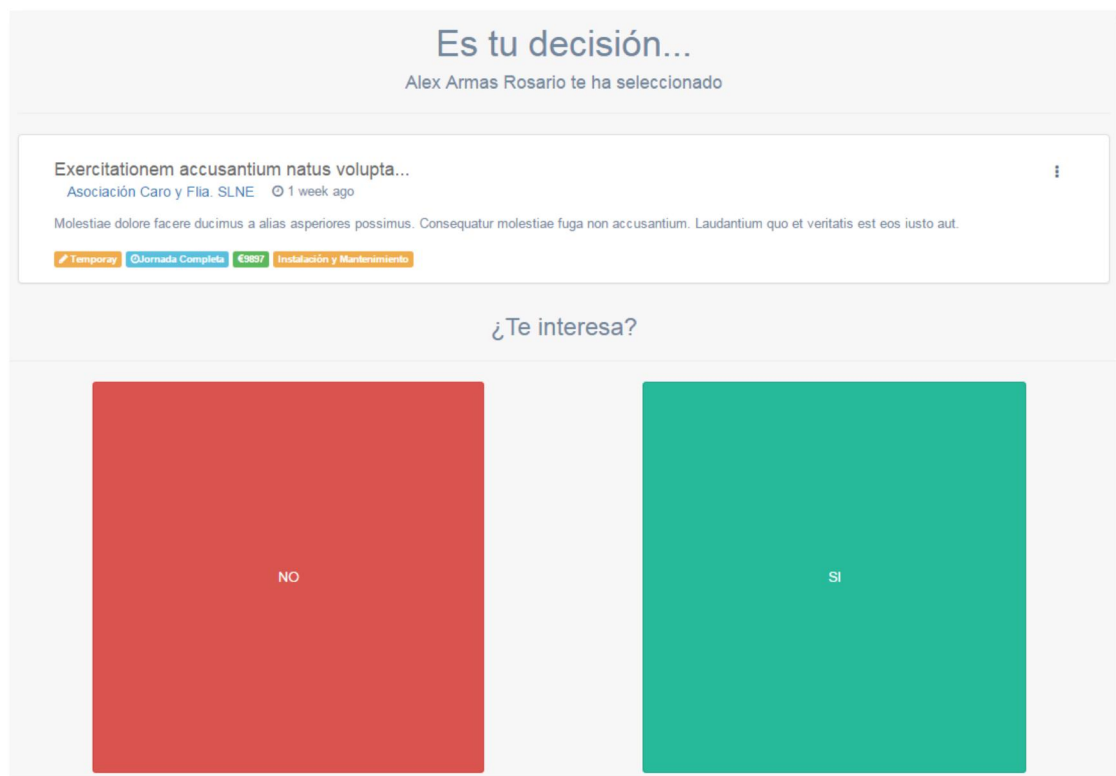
Es tu decisión...

Alex Armas Rosario te ha seleccionado

Exercitationem accusantium natus volupta...

Asociación Caro y Flia. SLNE 1 week ago

Molestiae dolore facere ducimus a alias asperiores possimus. Consequatur molestiae fuga non accusantium. Laudantium quo et veritatis est eos iusto aut.

Temporay Jornada Completa €9897 Instalación y Mantenimiento

¿Te interesa?

NO

SI